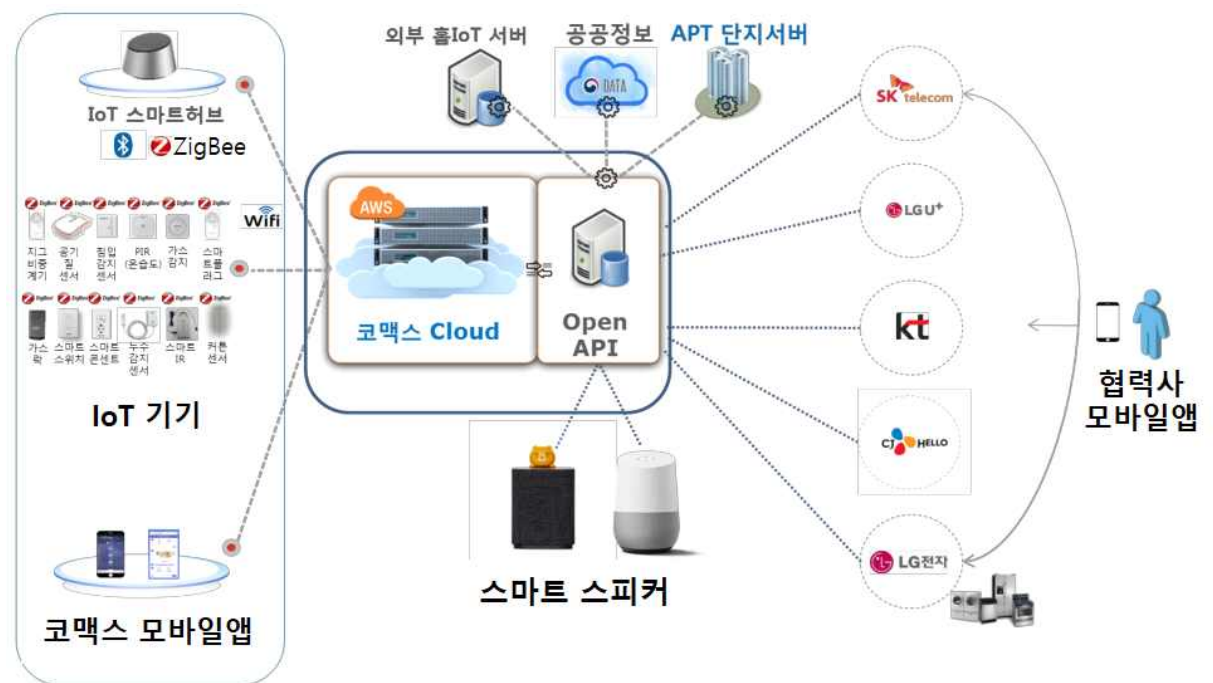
IoT 스마트허브

ZigBee

Wifi

지그비중계기 공기질센서 침입감지센서 PIR (온습도) 가스감지 스마트플러그

가스락 스마트스위치 스마트콘센트 누수감지센서 스마트IR 커튼센서

IoT 기기

코맥스 모바일앱

외부 홈IoT 서버

공공정보

DATA

APT 단지서버

AWS

코맥스 Cloud

Open API

스마트 스피커

SK telecom

LG U+

kt

CJ HELLO

LG전자

협력사 모바일앱